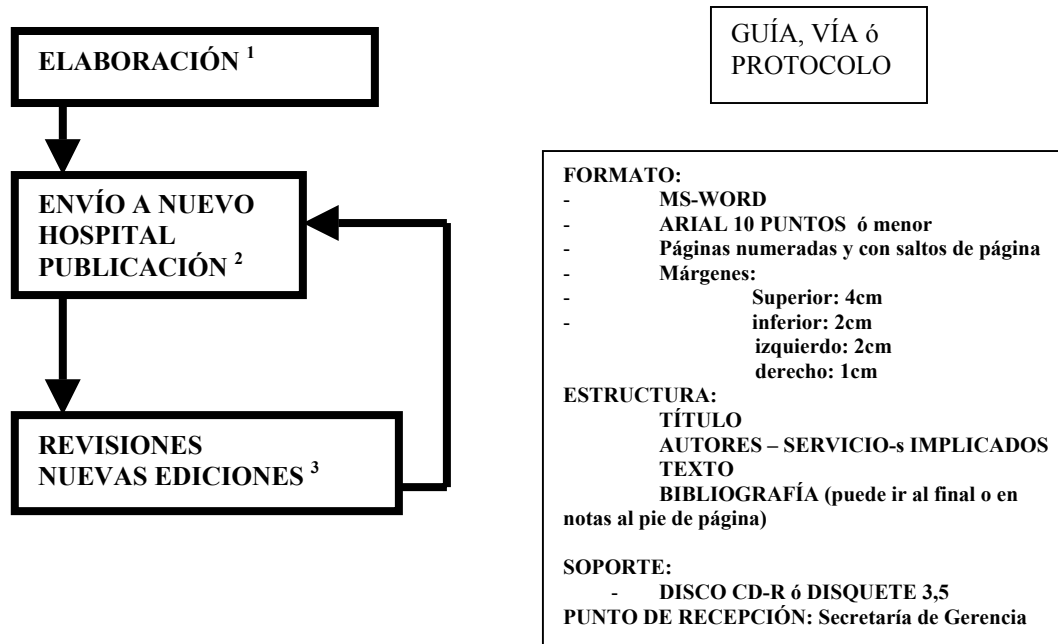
ELABORACIÓN $^1$

ENVÍO A NUEVO HOSPITAL PUBLICACIÓN $^2$

REVISIONES NUEVAS EDICIONES $^3$

GUÍA, VÍA ó PROTOCOLO

FORMATO:
- MS-WORD
- ARIAL 10 PUNTOS ó menor
- Páginas numeradas y con saltos de página
- Márgenes:
- Superior: 4cm
- inferior: 2cm
izquierdo: 2cm
derecho: 1cm

ESTRUCTURA:
TÍTULO
AUTORES – SERVICIO-s IMPLICADOS
TEXTO
BIBLIOGRAFÍA (puede ir al final o en notas al pie de página)

SOPORTE:
- DISCO CD-R ó DISQUETE 3,5
PUNTO DE RECEPCIÓN: Secretaría de Gerencia